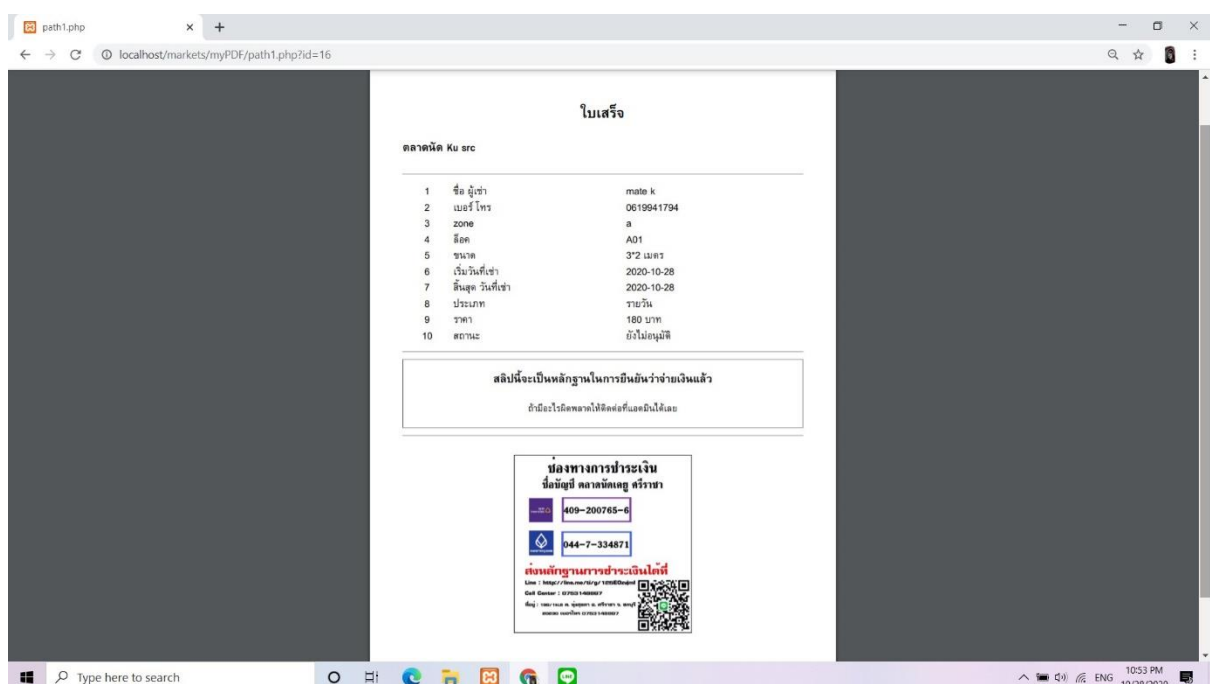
path1.php

localhost/markets/myPDF/path1.php?id=16

ใบเสร็จ

ตลาดนัด Ku src

| | | |
|---|---|---|
| 1 | ชื่อ ผู้เช่า | mate k |
| 2 | เบอร์ โทร | 0619941794 |
| 3 | zone | a |
| 4 | ล็อค | A01 |
| 5 | ขนาด | 3*2 เมตร |
| 6 | เริ่มวันที่เช่า | 2020-10-28 |
| 7 | สิ้นสุด วันที่เช่า | 2020-10-28 |
| 8 | ประเภท | รายวัน |
| 9 | ราคา | 180 บาท |
| 10 | สถานะ | ยังไม่อนุมัติ |

สลิปนี้จะเป็นหลักฐานในการยืนยันว่าจ่ายเงินแล้ว

ถ้ามีอะไรผิดพลาดให้ติดต่อที่แอดมินได้เลย

ช่องทางการชำระเงิน
ชื่อบัญชี ตลาดนัดเกษตร ศรีราชา

409-200765-6

044-7-334871

ส่งหลักฐานการชำระเงินได้ที่

Line : http://line.me/ti/g/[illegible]
Call Center : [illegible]
ที่อยู่ : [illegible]

Type here to search

ENG 10:53 PM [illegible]